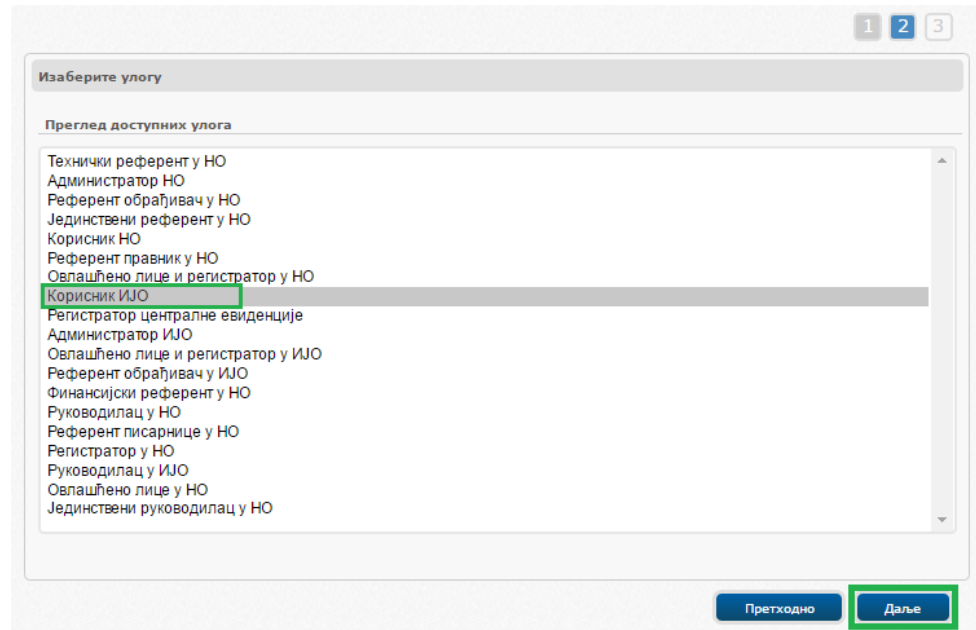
1 2 3

Изаберите улогу

Преглед доступних улога

Технички референт у НО
Администратор НО
Референт обрађивач у НО
Јединствени референт у НО
Корисник НО
Референт правник у НО
Овлашћено лице и регистратор у НО
Корисник ИЈО
Регистратор централне евиденције
Администратор ИЈО
Овлашћено лице и регистратор у ИЈО
Референт обрађивач у ИЈО
Финансијски референт у НО
Руководилац у НО
Референт писарнице у НО
Регистратор у НО
Руководилац у ИЈО
Овлашћено лице у НО
Јединствени руководилац у НО

Претходно
Даље